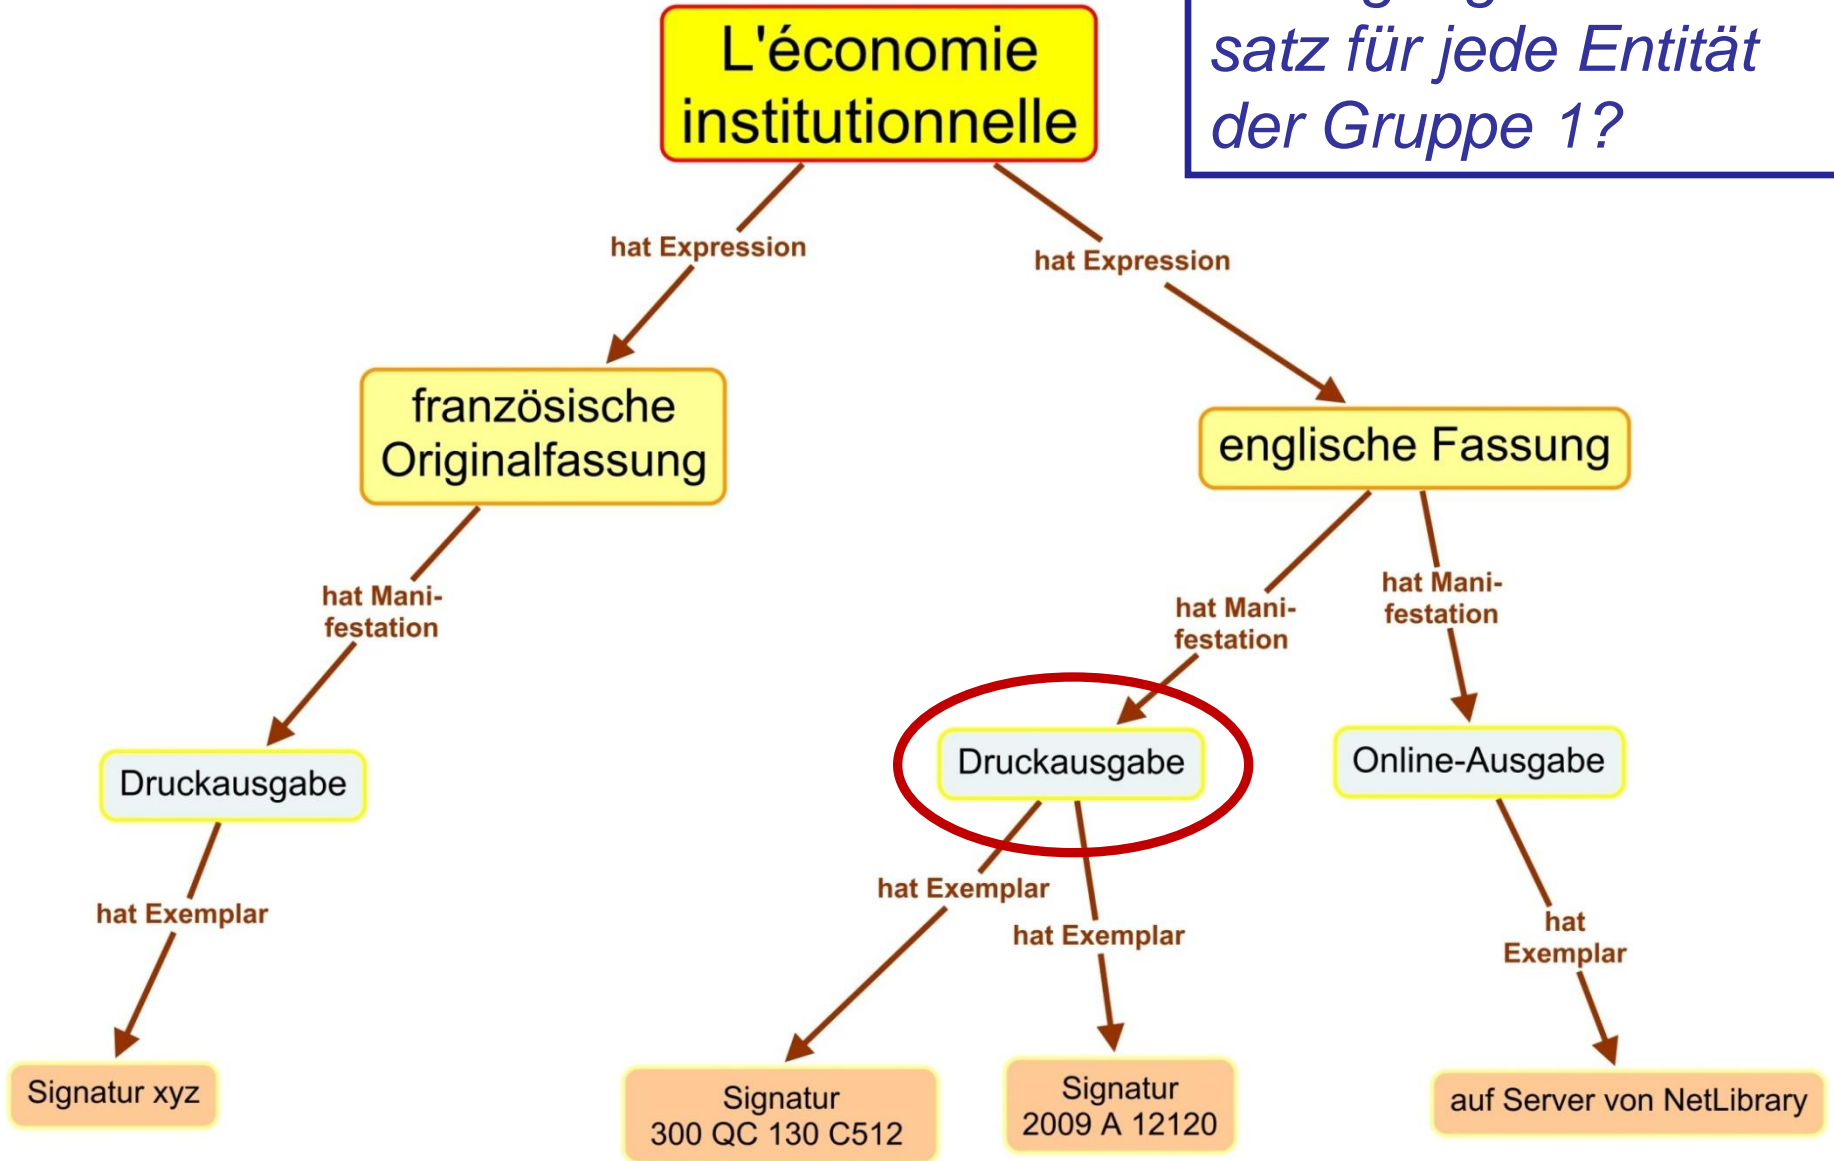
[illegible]
satz für jede Entität
der Gruppe 1?

L'économie institutionnelle

hat Expression

hat Expression

französische Originalfassung

englische Fassung

hat Manifestation

hat Manifestation

hat Manifestation

Druckausgabe

Druckausgabe

Online-Ausgabe

hat Exemplar

hat Exemplar

hat Exemplar

hat Exemplar

Signatur xyz

Signatur 300 QC 130 C512

Signatur 2009 A 12120

auf Server von NetLibrary